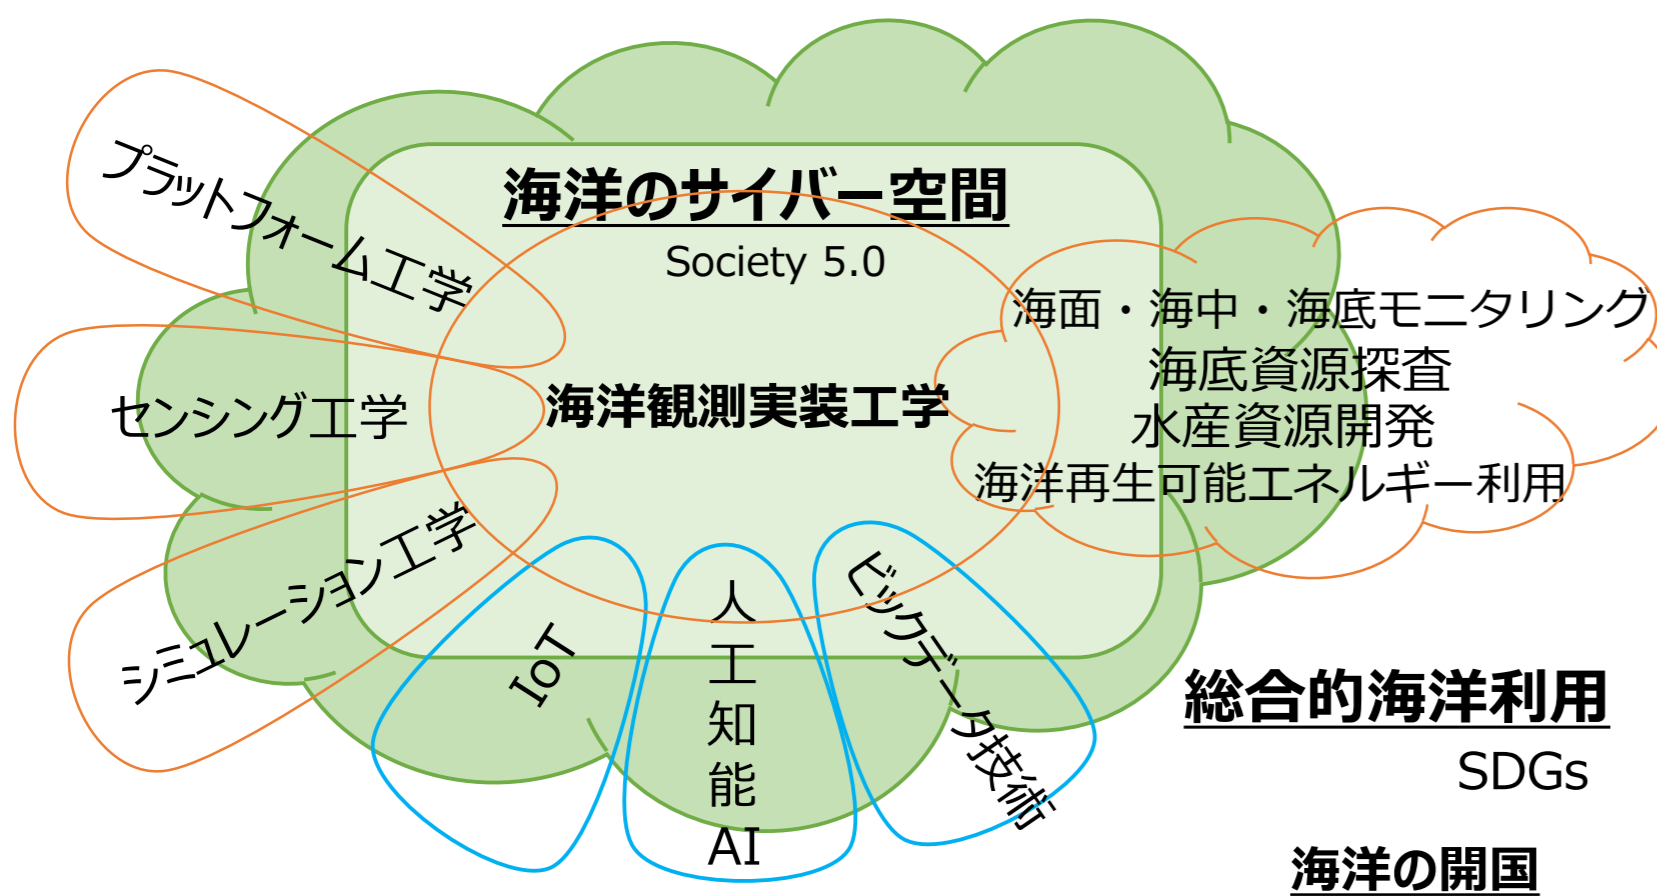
海洋のサイバー空間

Society 5.0

プラットフォーム工学

センシング工学

シミュレーション工学

海洋観測実装工学

海面・海中・海底モニタリング
海底資源探査
水産資源開発
海洋再生可能エネルギー利用

IoT

人工知能
AI

ビッグデータ技術

総合的海洋利用

SDGs

海洋の開国